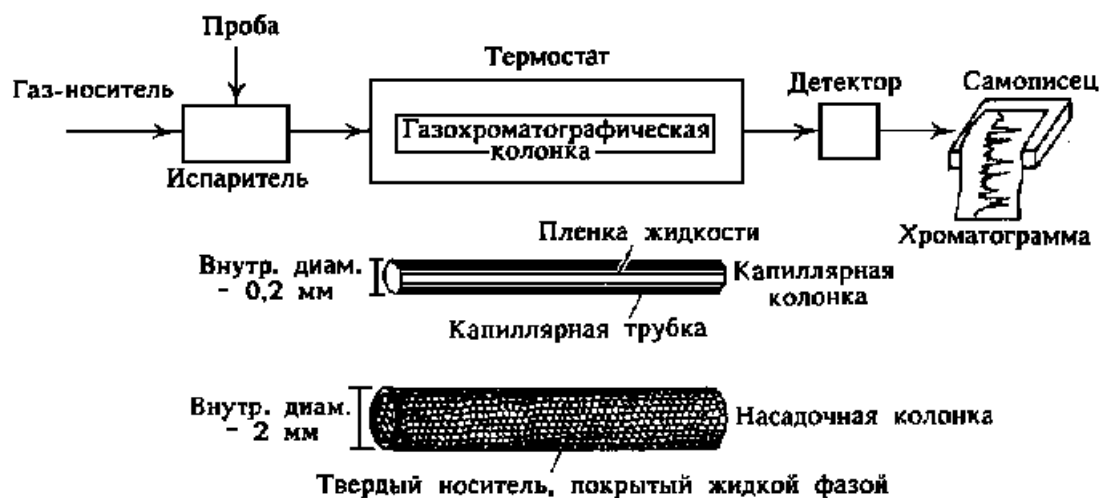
Проба

Газ-носитель

Испаритель

Термостат

Газохроматографическая колонка

Детектор

Самописец

Хроматограмма

Пленка жидкости

Внутр. диам. - 0,2 мм

Капиллярная колонка

Капиллярная трубка

Внутр. диам. - 2 мм

Насадочная колонка

Твердый носитель, покрытый жидкой фазой